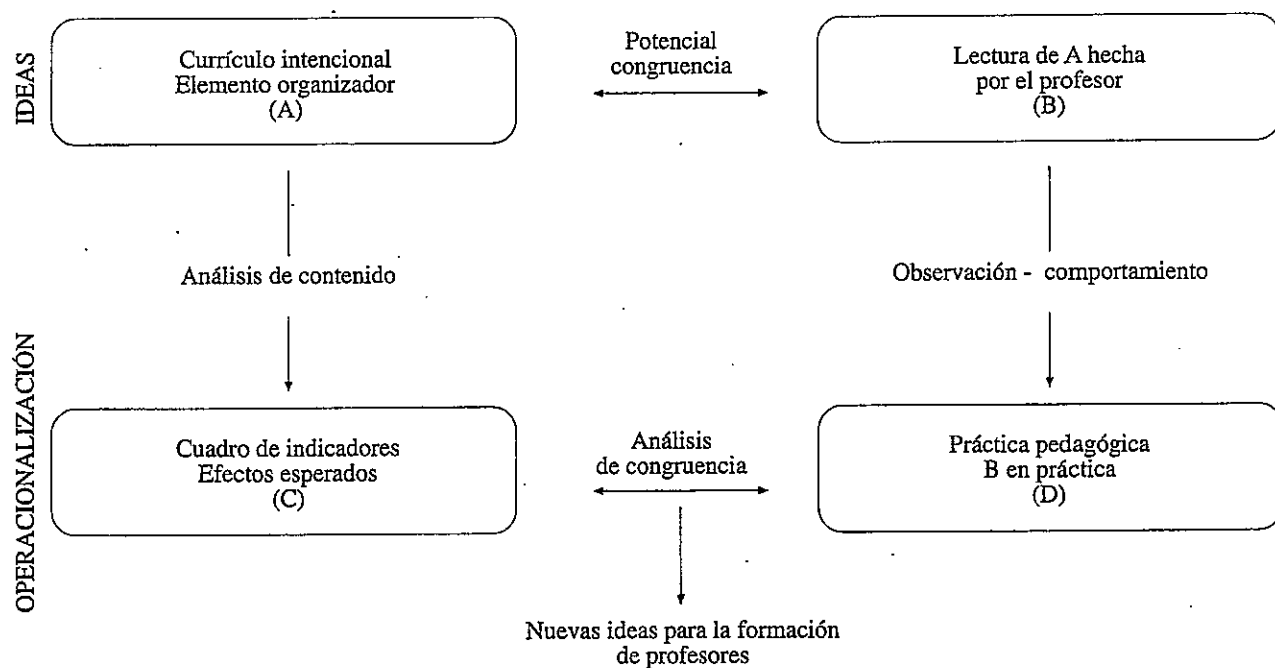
IDEAS

Currículo intencional
Elemento organizador
(A)

Potencial
congruencia

Lectura de A hecha
por el profesor
(B)

Análisis de contenido

Observación - comportamiento

OPERACIONALIZACIÓN

Cuadro de indicadores
Efectos esperados
(C)

Análisis
de congruencia

Práctica pedagógica
B en práctica
(D)

Nuevas ideas para la formación
de profesores